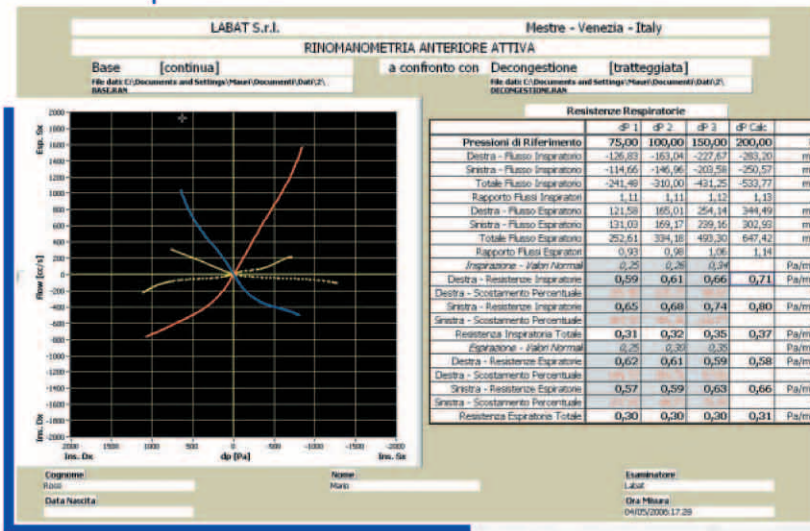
LABAT S.r.l.

Mestre - Venezia - Italy

RINOMANOMETRIA ANTERIORE ATTIVA

Base [continua]

File dati C:\Documents and Settings\Mauri\Documenti\Dati\2\BASE.RAN

a confronto con

Decongestione [tratteggiata]

File dati C:\Documents and Settings\Mauri\Documenti\Dati\2\DECONGESTIONE.RAN

Esp. Sx

2000 1800 1600 1400 1200 1000 800 600 400 200 0 -200 -400 -600 -800 -1000 -1200 -1400 -1600 -1800 -2000

Flow [cc/s]

Ins. Dx

2000 1500 1000 500 0 -500 -1000 -1500 -2000

Ins. Dx

dp [Pa]

Ins. Sx

Resistenze Respiratorie

| | dP 1 | dP 2 | dP 3 | dP Calc | |
|---|---|---|---|---|---|
| Pressioni di Riferimento | 75,00 | 100,00 | 150,00 | 200,00 | |
| Destra - Flusso Inspiratorio | -126,83 | -163,04 | -227,67 | -283,20 | m |
| Sinistra - Flusso Inspiratorio | -114,66 | -146,96 | -203,58 | -250,57 | m |
| Totale Flusso Inspiratorio | -241,49 | -310,00 | -431,25 | -533,77 | m |
| Rapporto Flussi Inspiratori | 1,11 | 1,11 | 1,12 | 1,13 | |
| Destra - Flusso Espiratorio | 121,58 | 165,01 | 254,14 | 344,49 | m |
| Sinistra - Flusso Espiratorio | 131,03 | 169,17 | 239,16 | 302,93 | m |
| Totale Flusso Espiratorio | 252,61 | 334,18 | 493,30 | 647,42 | m |
| Rapporto Flussi Espiratori | 0,93 | 0,98 | 1,06 | 1,14 | |
| Inspirazione - Valori Normali | 0,25 | 0,28 | 0,34 | | Pa/m |
| Destra - Resistenze Inspiratorie | 0,59 | 0,61 | 0,66 | 0,71 | Pa/m |
| Destra - Scostamento Percentuale | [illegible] | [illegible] | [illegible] | | |
| Sinistra - Resistenze Inspiratorie | 0,65 | 0,68 | 0,74 | 0,80 | Pa/m |
| Sinistra - Scostamento Percentuale | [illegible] | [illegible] | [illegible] | | |
| Resistenza Inspiratoria Totale | 0,31 | 0,32 | 0,35 | 0,37 | Pa/m |
| Espirazione - Valori Normali | 0,25 | 0,30 | 0,35 | | Pa/m |
| Destra - Resistenze Espiratorie | 0,62 | 0,61 | 0,59 | 0,58 | Pa/m |
| Destra - Scostamento Percentuale | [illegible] | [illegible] | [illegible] | | |
| Sinistra - Resistenze Espiratorie | 0,57 | 0,59 | 0,63 | 0,66 | Pa/m |
| Sinistra - Scostamento Percentuale | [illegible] | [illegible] | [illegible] | | |
| Resistenza Espiratoria Totale | 0,30 | 0,30 | 0,30 | 0,31 | Pa/m |

Cognome
Rossi

Nome
Mario

Esaminatore
Labat

Data Nascita

Ora Misura
04/05/2006 17:29